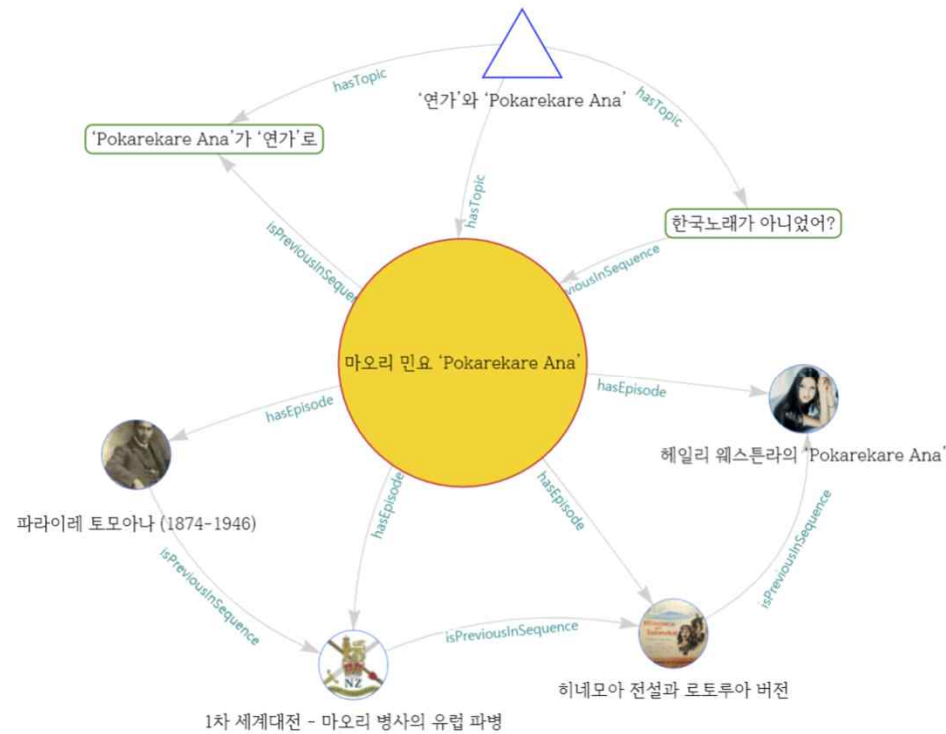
hasTopic
'연가'와 'Pokarekare Ana'
hasTopic
'Pokarekare Ana'가 '연가'로
hasTopic
한국노래가 아니었어?
isPreviousInSequence
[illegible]iousInSequence
마오리 민요 'Pokarekare Ana'
hasEpisode
hasEpisode
헤일리 웨스튼라의 'Pokarekare Ana'
파라이레 토모아나 (1874-1946)
hasEpisode
hasEpisode
isPreviousInSequence
isPreviousInSequence
isPreviousInSequence
NZ
히네모아 전설과 로토루아 버전
1차 세계대전 - 마오리 병사의 유럽 파병